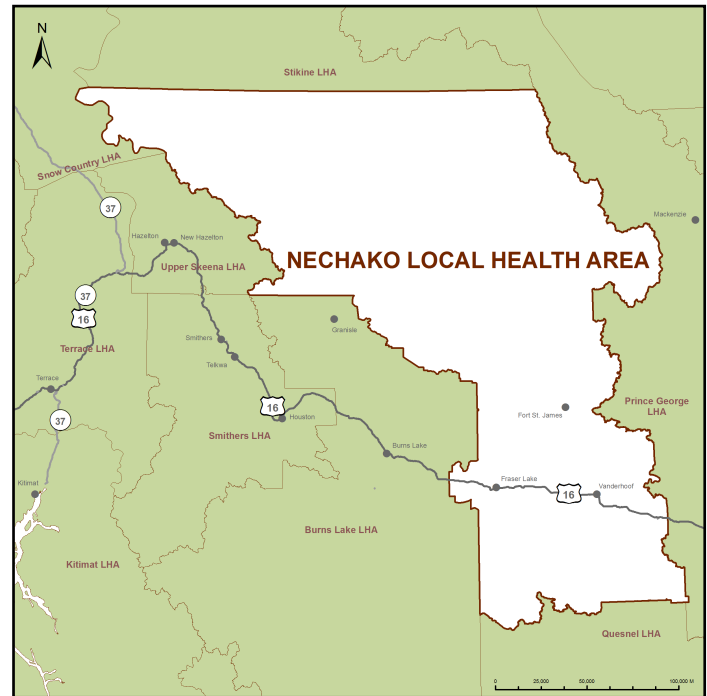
N

Stikine LHA

Snow Country LHA

37

Hazelton

New Hazelton

Upper Skeena LHA

NECHAKO LOCAL HEALTH AREA

Mackenzie

37

16

Granisle

Smithers

Telkwa

Terrace LHA

Terrace

16

Houston

37

Smithers LHA

Fort St. James

Prince George LHA

Burns Lake

Fraser Lake

16

Vanderhoof

Kitimat

Burns Lake LHA

Kitimat LHA

Quesnel LHA

0

25,000

50,000

100,000 M